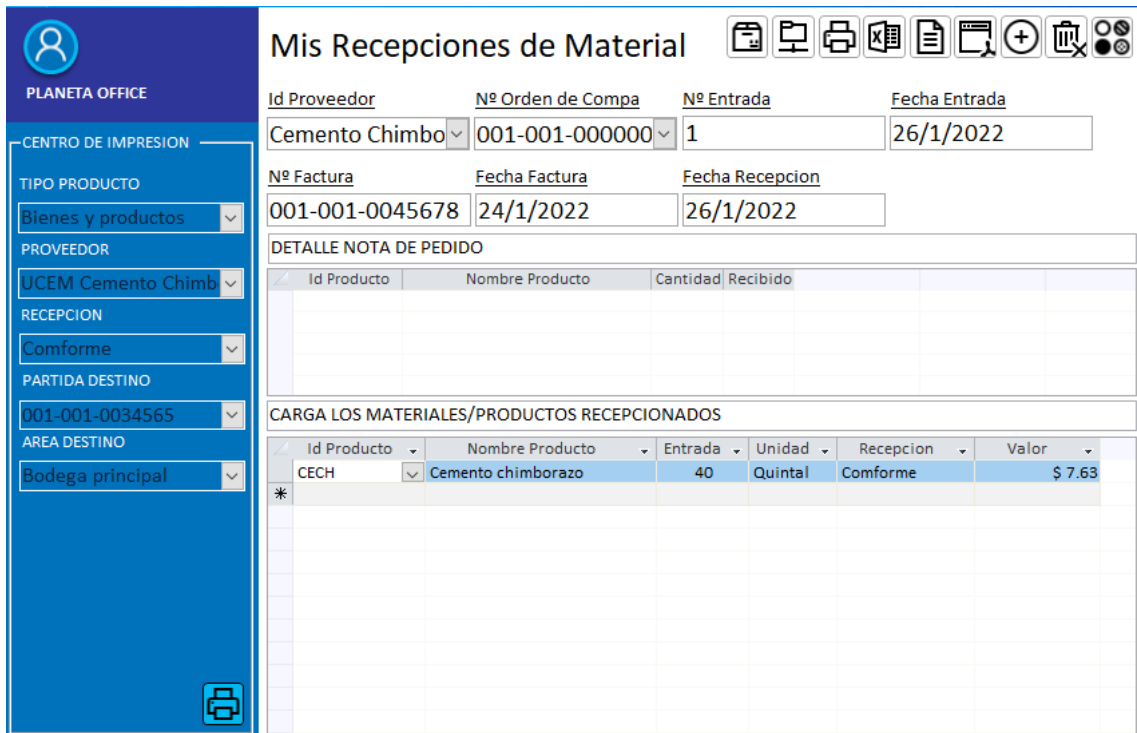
PLANETA OFFICE

CENTRO DE IMPRESION

TIPO PRODUCTO

Bienes y productos

PROVEEDOR

UCEM Cemento Chimb

RECEPCION

Comforme

PARTIDA DESTINO

001-001-0034565

AREA DESTINO

Bodega principal

Mis Recepciones de Material

Id Proveedor

Cemento Chimbo

Nº Orden de Compa

001-001-000000

Nº Entrada

1

Fecha Entrada

26/1/2022

Nº Factura

001-001-0045678

Fecha Factura

24/1/2022

Fecha Recepcion

26/1/2022

DETALLE NOTA DE PEDIDO

| Id Producto | Nombre Producto | Cantidad | Recibido |
|---|---|---|---|

CARGA LOS MATERIALES/PRODUCTOS RECEPCIONADOS

| Id Producto | Nombre Producto | Entrada | Unidad | Recepcion | Valor |
|---|---|---|---|---|---|
| CECH | Cemento chimborazo | 40 | Quintal | Comforme | $ 7.63 |
| * | | | | | |